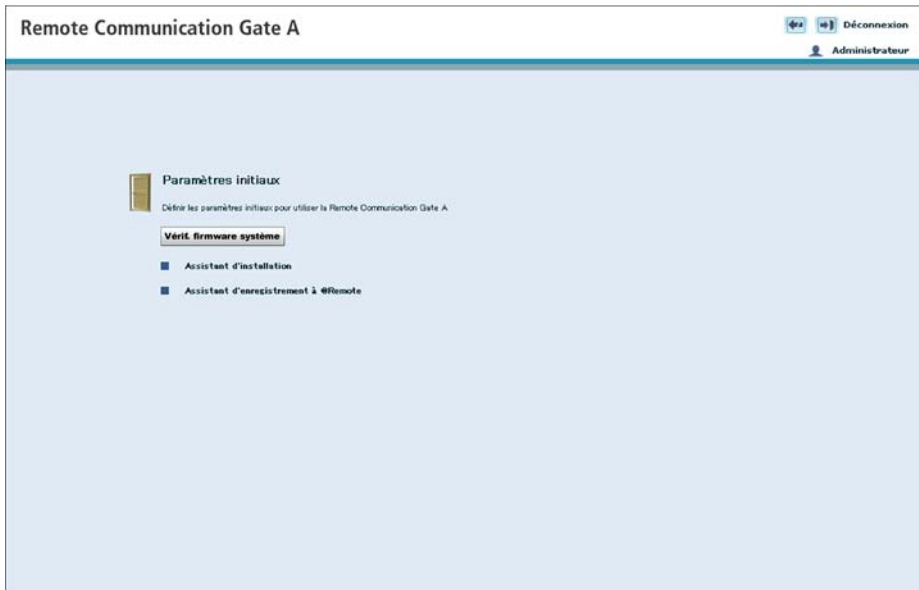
Remote Communication Gate A

Déconnexion

Administrateur

Paramètres initiaux

Définir les paramètres initiaux pour utiliser la Remote Communication Gate A

Vérif. firmware système

Assistant d'installation

Assistant d'enregistrement à @Remote